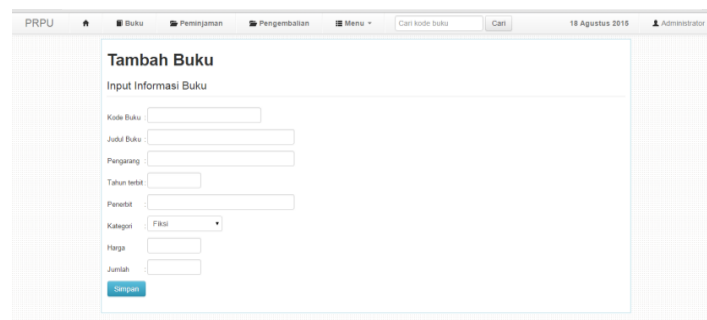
PRPU Buku Peminjaman Pengembalian Menu Cari kode buku Cari 18 Agustus 2015 Administrator

Tambah Buku

Input Informasi Buku

Kode Buku :

Judul Buku :

Pengarang :

Tahun terbit :

Penerbit :

Kategori : Fiksi

Harga :

Jumlah :

Simpan